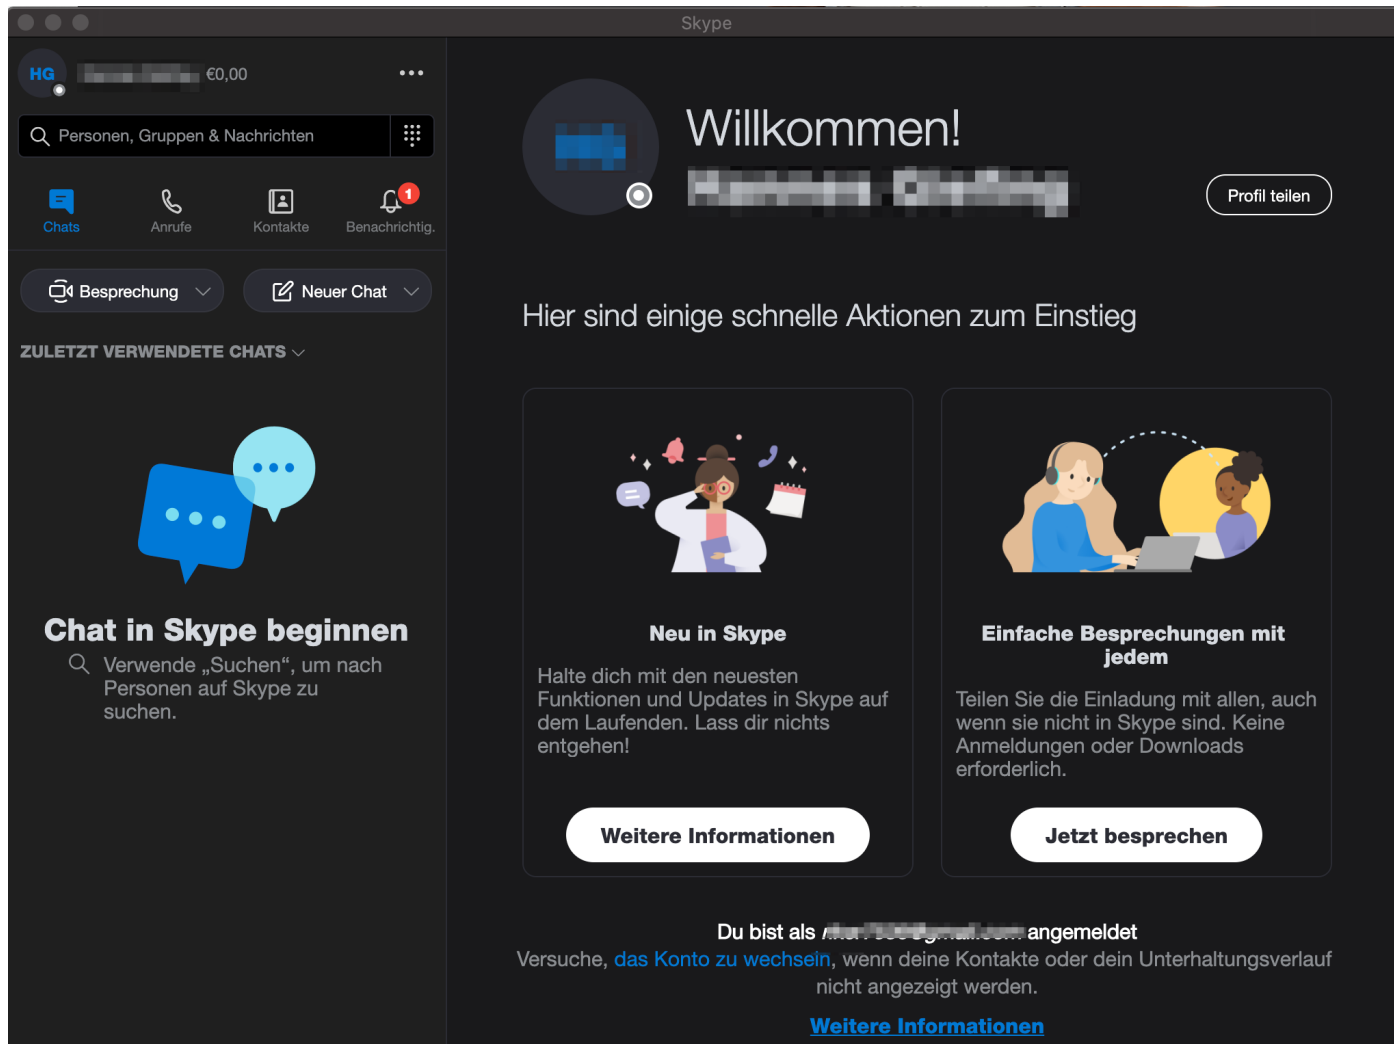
Skype

HG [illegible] €0,00 •••

Personen, Gruppen & Nachrichten

Chats Anrufe Kontakte 1 Benachrichtig.

Besprechung Neuer Chat

ZULETZT VERWENDETE CHATS

Chat in Skype beginnen

Verwende „Suchen“, um nach Personen auf Skype zu suchen.

Willkommen!

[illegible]

Profil teilen

Hier sind einige schnelle Aktionen zum Einstieg

Neu in Skype

Halte dich mit den neuesten Funktionen und Updates in Skype auf dem Laufenden. Lass dir nichts entgehen!

Weitere Informationen

Einfache Besprechungen mit jedem

Teilen Sie die Einladung mit allen, auch wenn sie nicht in Skype sind. Keine Anmeldungen oder Downloads erforderlich.

Jetzt besprechen

Du bist als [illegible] angemeldet
Versuche, das Konto zu wechseln, wenn deine Kontakte oder dein Unterhaltungsverlauf nicht angezeigt werden.

Weitere Informationen